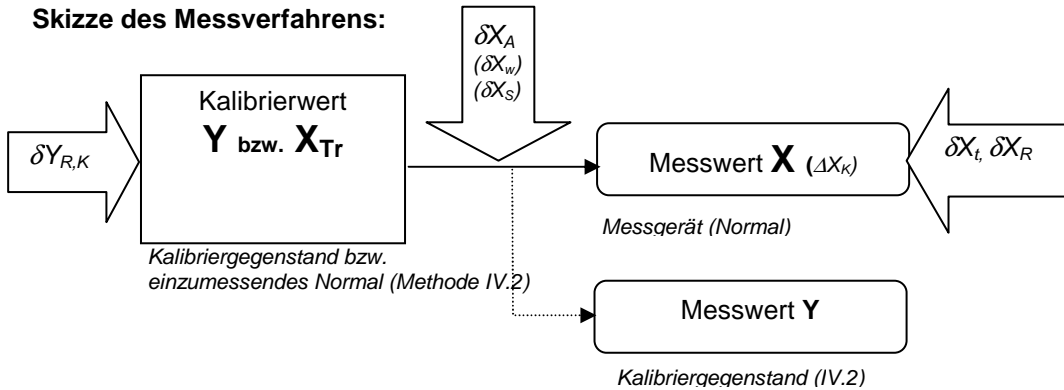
Skizze des Messverfahrens:

$\delta X_A$
$(\delta X_w)$
$(\delta X_S)$

$\delta Y_{R,K}$

Kalibrierwert
**Y** bzw. $X_{Tr}$

Kalibriergegenstand bzw. einzumessendes Normal (Methode IV.2)

Messwert **X** $(\Delta X_K)$

Messgerät (Normal)

$\delta X_t, \delta X_R$

Messwert **Y**

Kalibriergegenstand (IV.2)